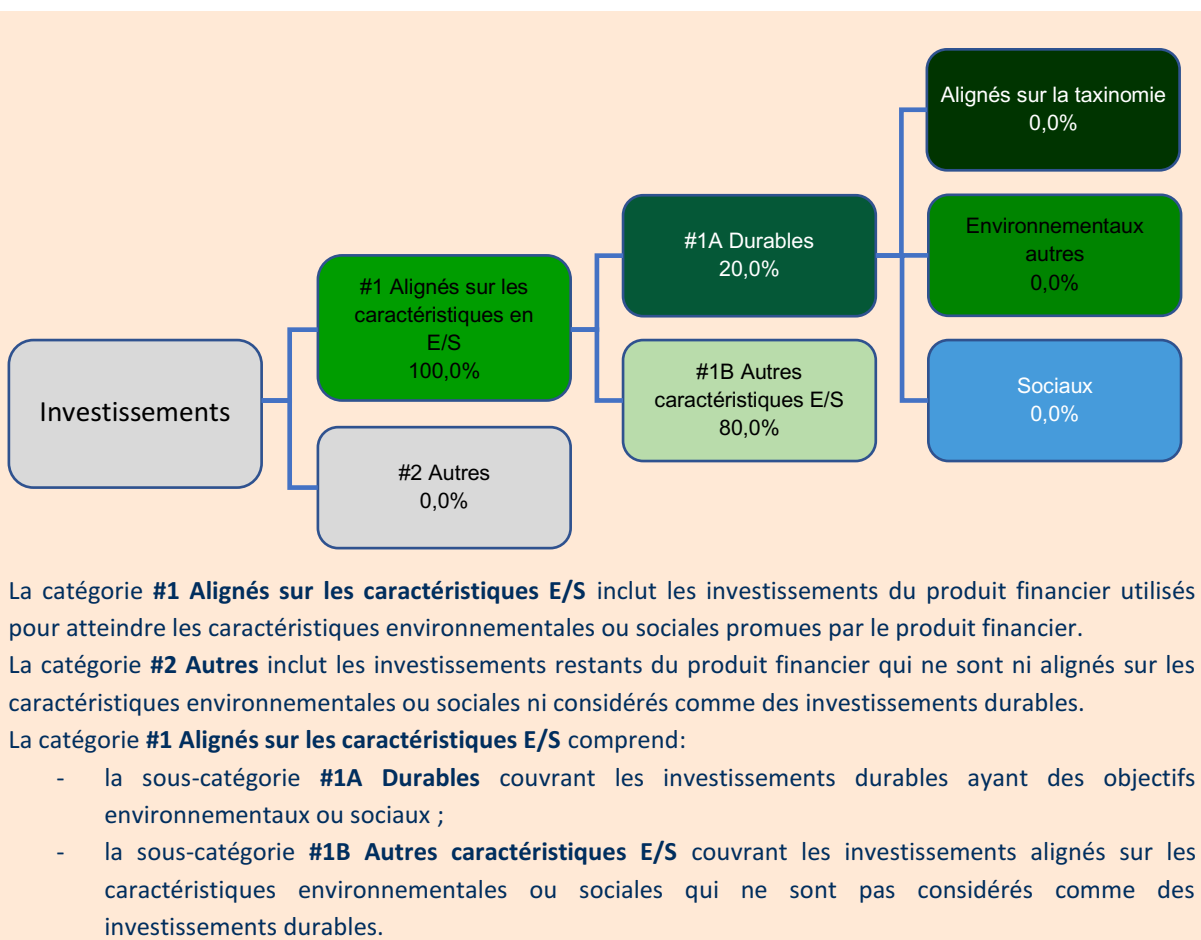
Investissements

#1 Alignés sur les caractéristiques en E/S
100,0%

#2 Autres
0,0%

#1A Durables
20,0%

#1B Autres caractéristiques E/S
80,0%

Alignés sur la taxinomie
0,0%

Environnementaux autres
0,0%

Sociaux
0,0%

La catégorie **#1 Alignés sur les caractéristiques E/S** inclut les investissements du produit financier utilisés pour atteindre les caractéristiques environnementales ou sociales promues par le produit financier.
La catégorie **#2 Autres** inclut les investissements restants du produit financier qui ne sont ni alignés sur les caractéristiques environnementales ou sociales ni considérés comme des investissements durables.
La catégorie **#1 Alignés sur les caractéristiques E/S** comprend:
- la sous-catégorie **#1A Durables** couvrant les investissements durables ayant des objectifs environnementaux ou sociaux ;
- la sous-catégorie **#1B Autres caractéristiques E/S** couvrant les investissements alignés sur les caractéristiques environnementales ou sociales qui ne sont pas considérés comme des investissements durables.